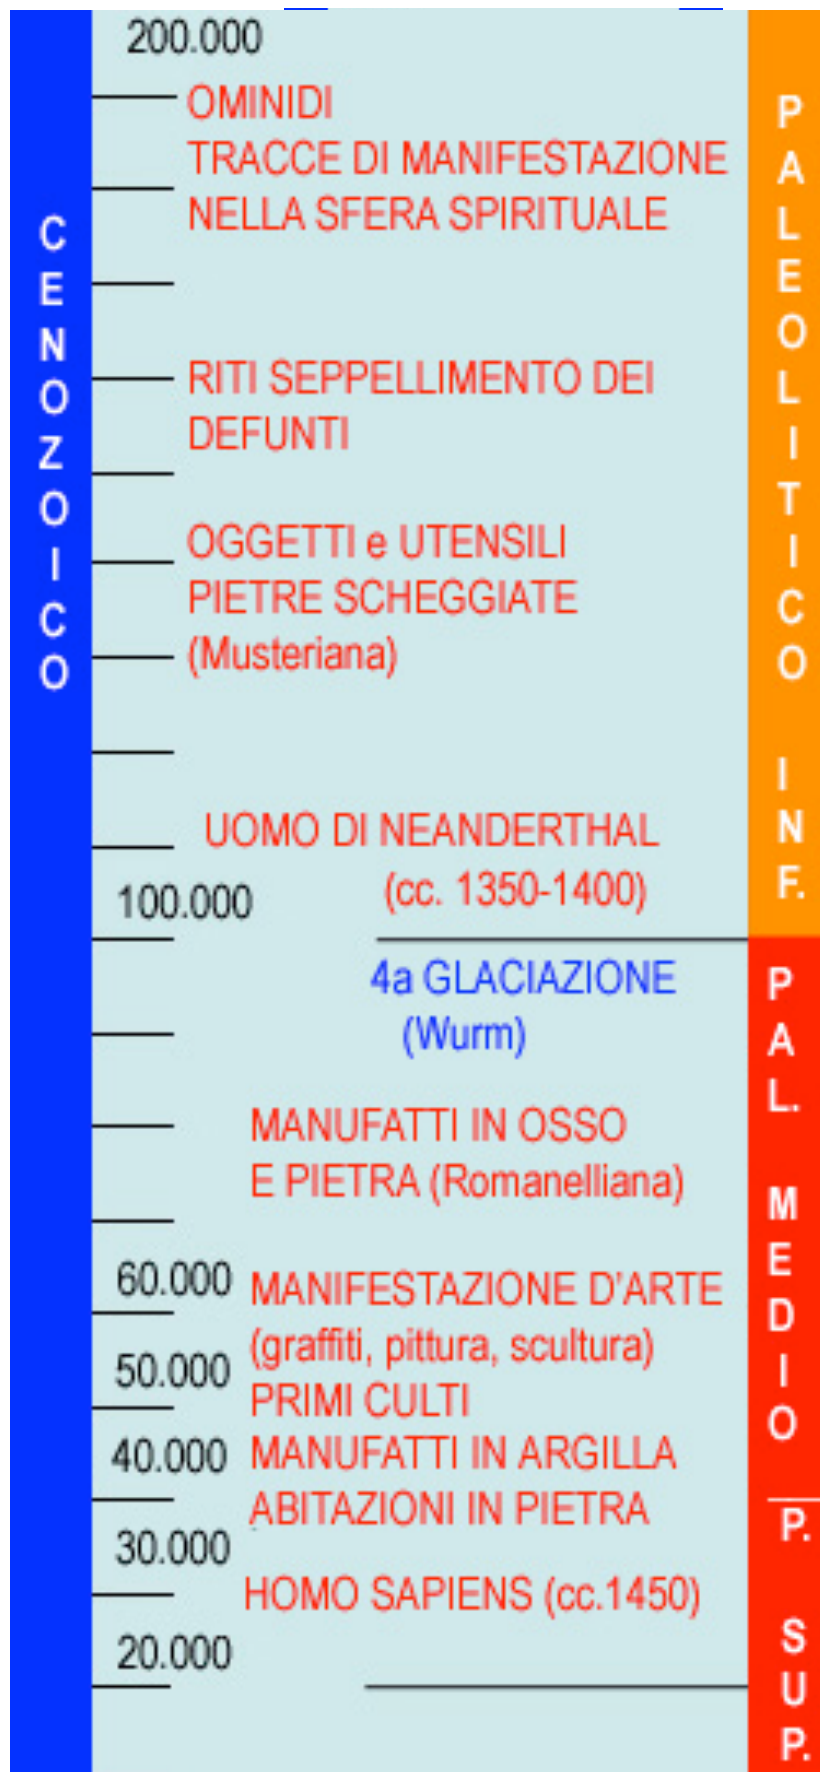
CENOZOICO

200.000

OMINIDI
TRACCE DI MANIFESTAZIONE NELLA SFERA SPIRITUALE

RITI SEPPELLIMENTO DEI DEFUNTI

OGGETTI e UTENSILI
PIETRE SCHEGGIATE
(Musteriana)

UOMO DI NEANDERTHAL
(cc. 1350-1400)

100.000

4a GLACIAZIONE
(Wurm)

MANUFATTI IN OSSO
E PIETRA (Romanelliana)

60.000 MANIFESTAZIONE D'ARTE
(graffiti, pittura, scultura)
50.000 PRIMI CULTI
40.000 MANUFATTI IN ARGILLA
ABITAZIONI IN PIETRA
30.000
HOMO SAPIENS (cc.1450)
20.000

PALEOLITICO INF.

PAL. MEDIO

P. SUP.